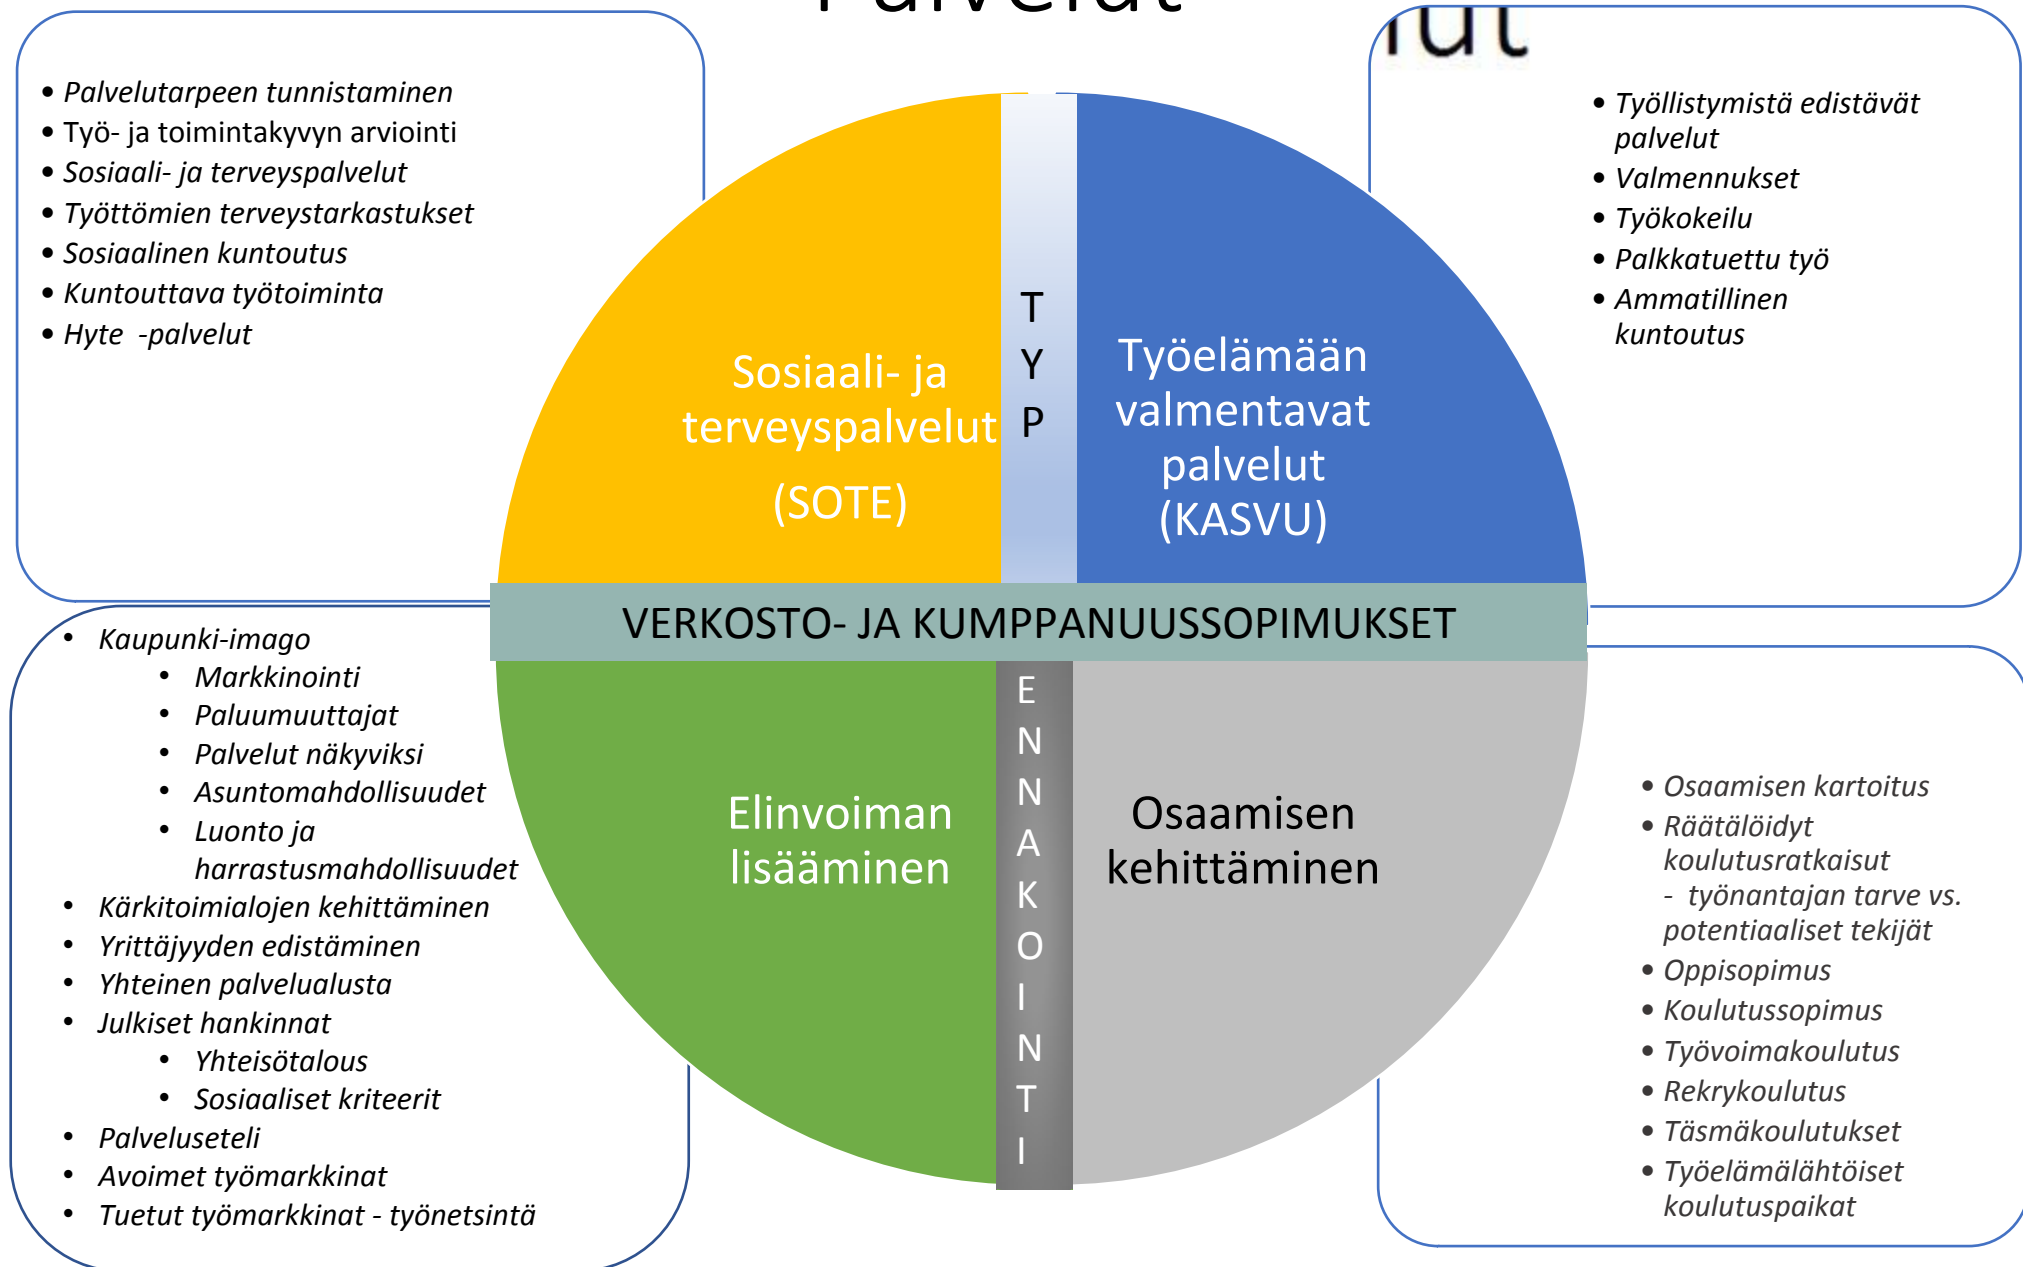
Palvelut

lut

- Palvelutarpeen tunnistaminen
- Työ- ja toimintakyvyn arviointi
- Sosiaali- ja terveyspalvelut
- Työttömien terveystarkastukset
- Sosiaalinen kuntoutus
- Kuntouttava työtoiminta
- Hyte -palvelut

- Työllistymistä edistävät palvelut
- Valmennukset
- Työkokeilu
- Palkkatuettu työ
- Ammatillinen kuntoutus

Sosiaali- ja terveyspalvelut (SOTE)

TYP

Työelämään valmentavat palvelut (KASVU)

VERKOSTO- JA KUMPPANUUSSOPIMUKSET

Elinvoiman lisääminen

ENNAKOINTI

Osaamisen kehittäminen

- Kaupunki-imago
  - Markkinointi
  - Paluumuuttajat
  - Palvelut näkyviksi
  - Asuntomahdollisuudet
  - Luonto ja harrastusmahdollisuudet
- Kärkitoimialojen kehittäminen
- Yrittäjyyden edistäminen
- Yhteinen palvelualusta
- Julkiset hankinnat
  - Yhteisötalous
  - Sosiaaliset kriteerit
- Palveluseteli
- Avoimet työmarkkinat
- Tuetut työmarkkinat - työnetsintä

- Osaamisen kartoitus
- Räätälöidyt koulutusratkaisut
  - työnantajan tarve vs. potentiaaliset tekijät
- Oppisopimus
- Koulutussopimus
- Työvoimakoulutus
- Rekrykoulutus
- Täsmäkoulutukset
- Työelämälähtöiset koulutuspaikat